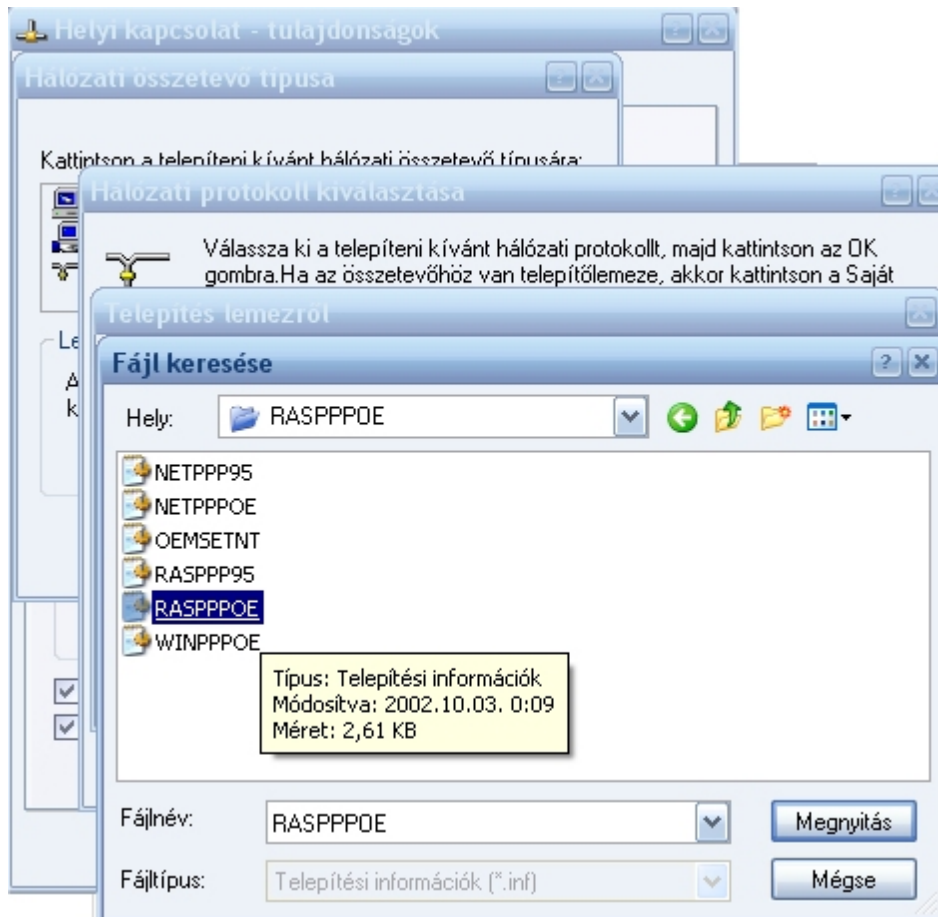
Helyi kapcsolat - tulajdonságok

Hálózati összetevő típusa

Kattintson a telepíteni kívánt hálózati összetevő típusára:

Le

A

k

Hálózati protokoll kiválasztása

Válassza ki a telepíteni kívánt hálózati protokollt, majd kattintson az OK gombra.Ha az összetevőhöz van telepítőlemeze, akkor kattintson a Saját

Telepítés lemezről

Fájl keresése

Hely: RASPPPOE

NETPPP95
NETPPPOE
OEMSETNT
RASPPP95
RASPPPOE
WINPPPOE

Típus: Telepítési információk
Módosítva: 2002.10.03. 0:09
Méret: 2,61 KB

Fájlnév: RASPPPOE

Megnyitás

Fájltípus: Telepítési információk (*.inf)

Mégse